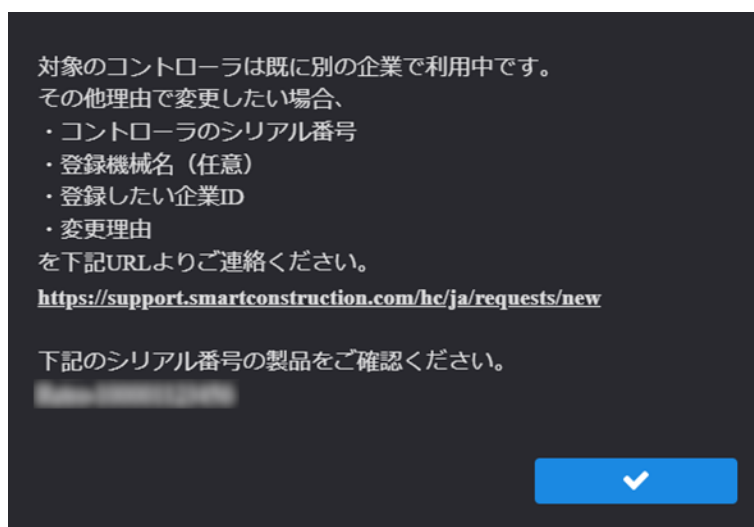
対象のコントローラは既に別の企業で利用中です。
その他理由で変更したい場合、
・コントローラのシリアル番号
・登録機械名（任意）
・登録したい企業ID
・変更理由
を下記URLよりご連絡ください。
https://support.smartconstruction.com/hc/ja/requests/new

下記のシリアル番号の製品をご確認ください。
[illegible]